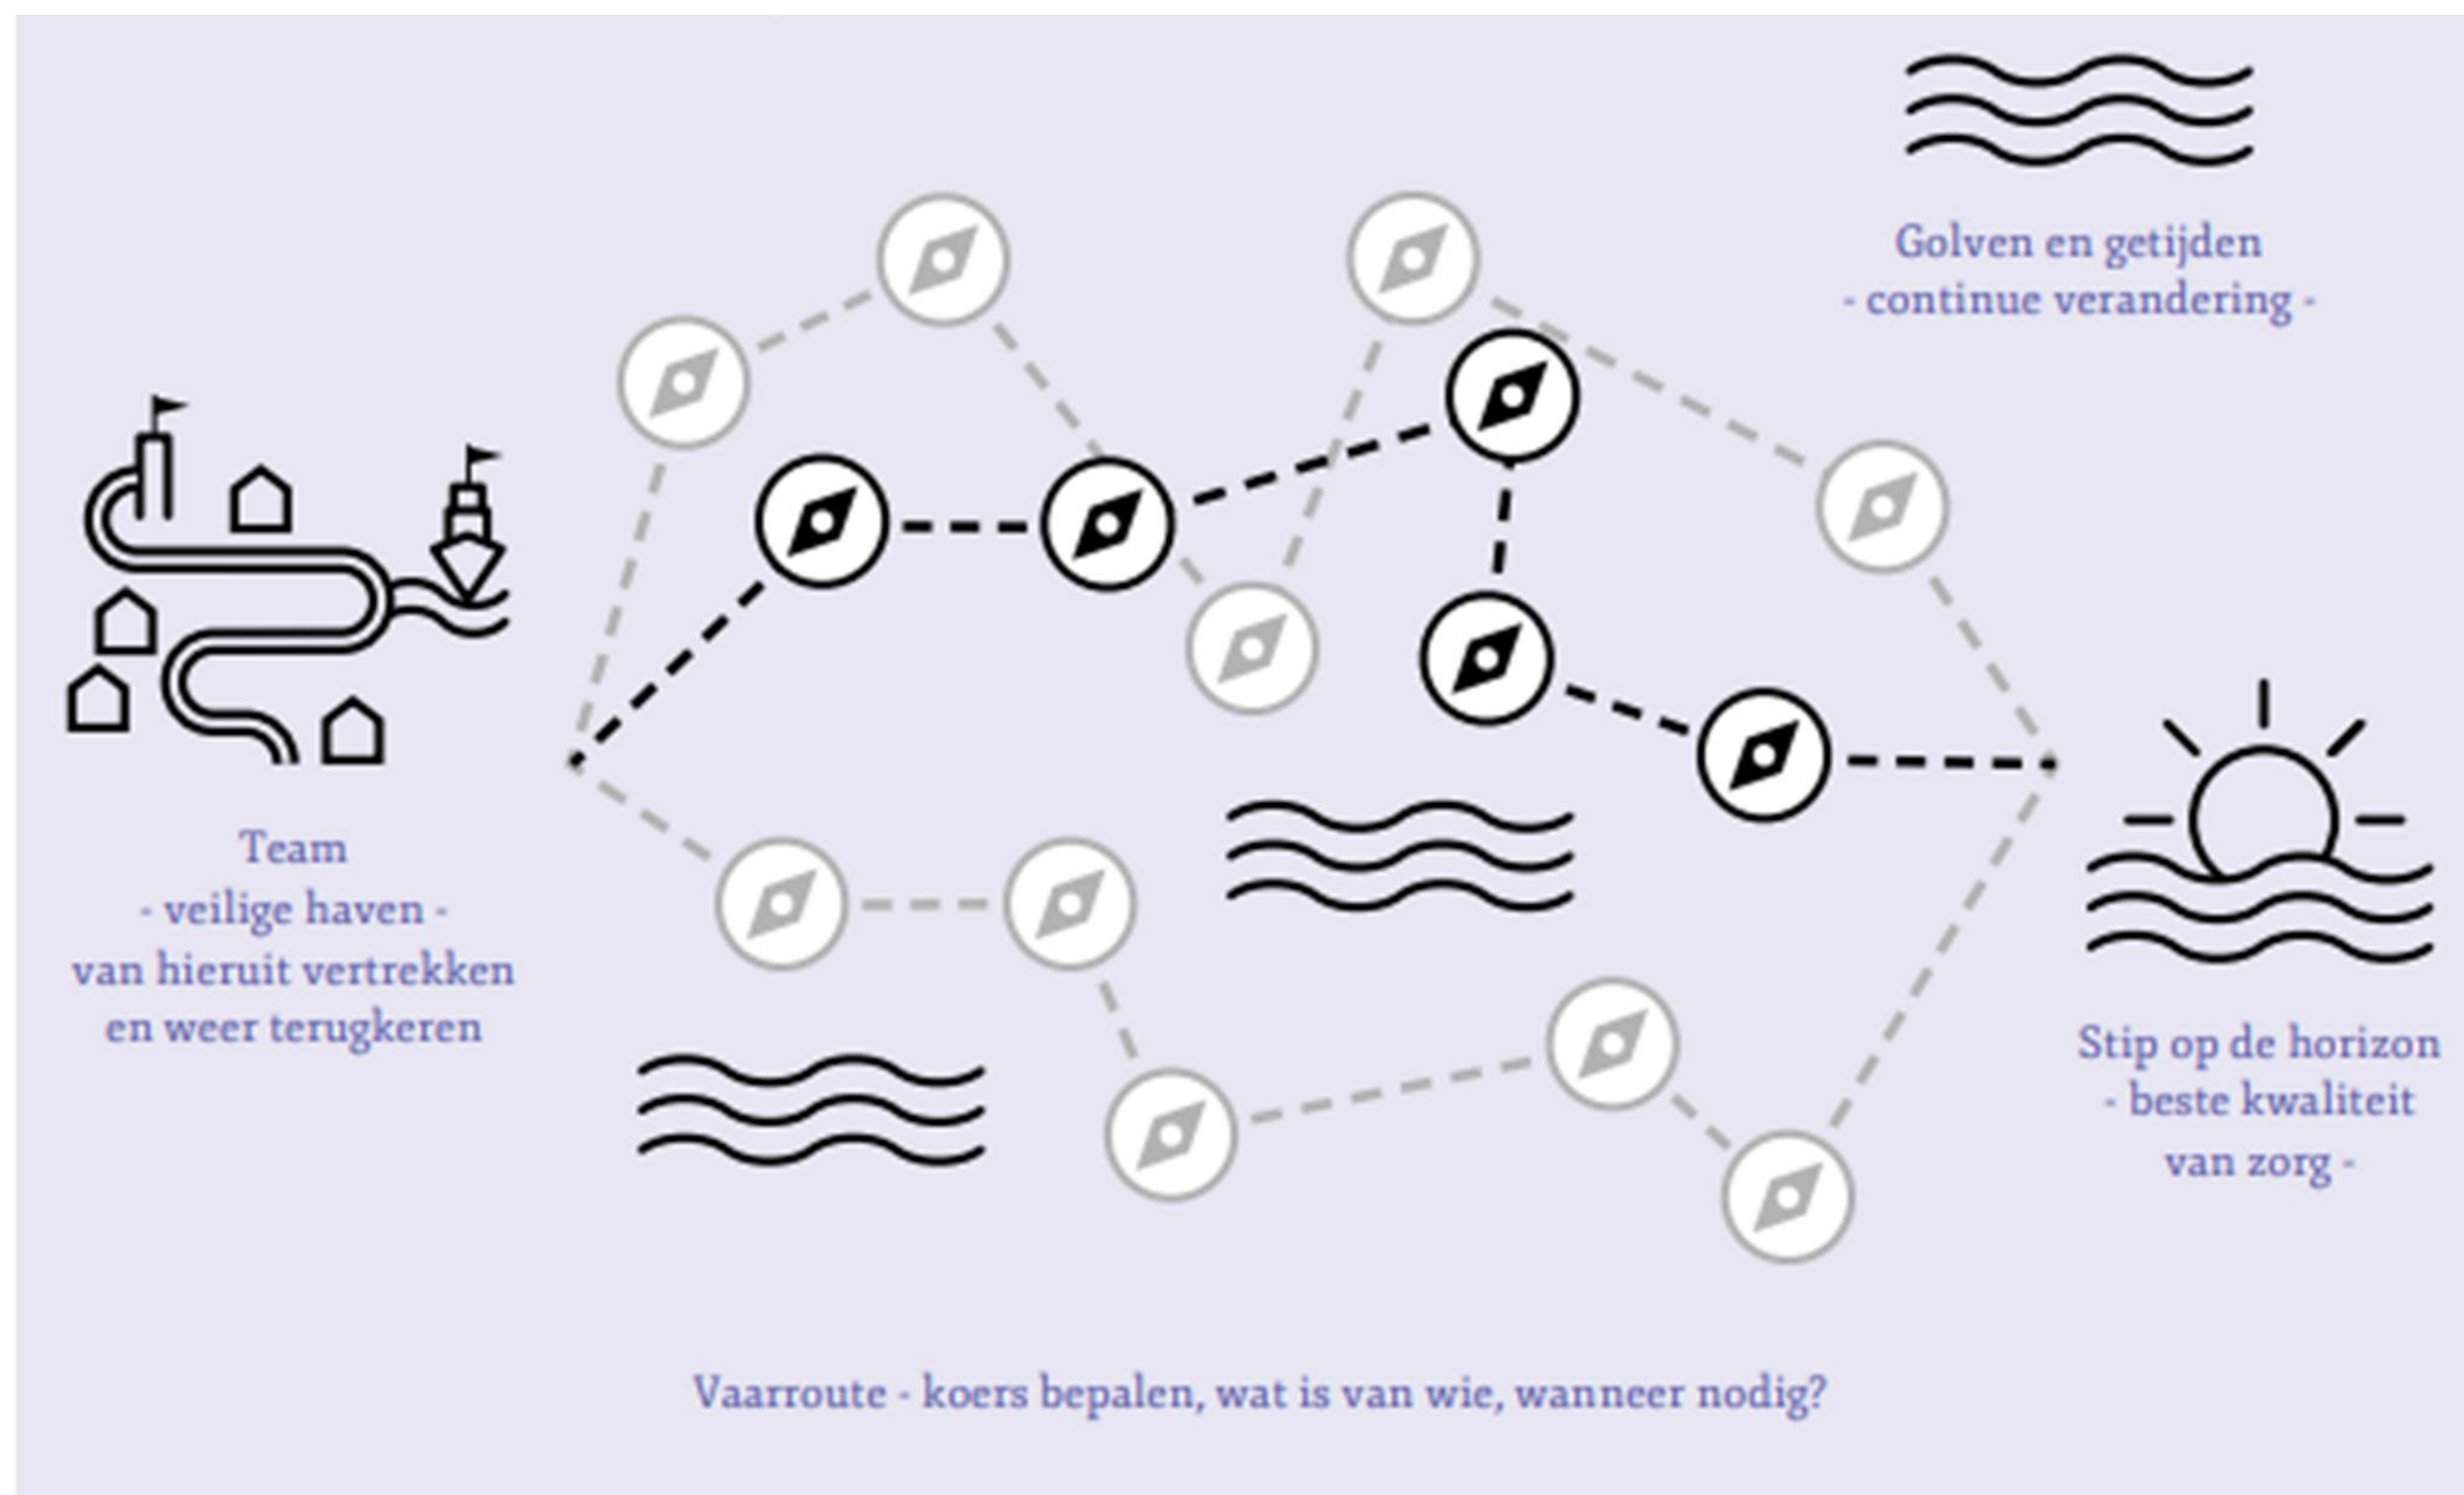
Golven en getijden
- continue verandering -

Team
- veilige haven -
van hieruit vertrekken
en weer terugkeren

Stip op de horizon
- beste kwaliteit
van zorg -

Vaarroute - koers bepalen, wat is van wie, wanneer nodig?